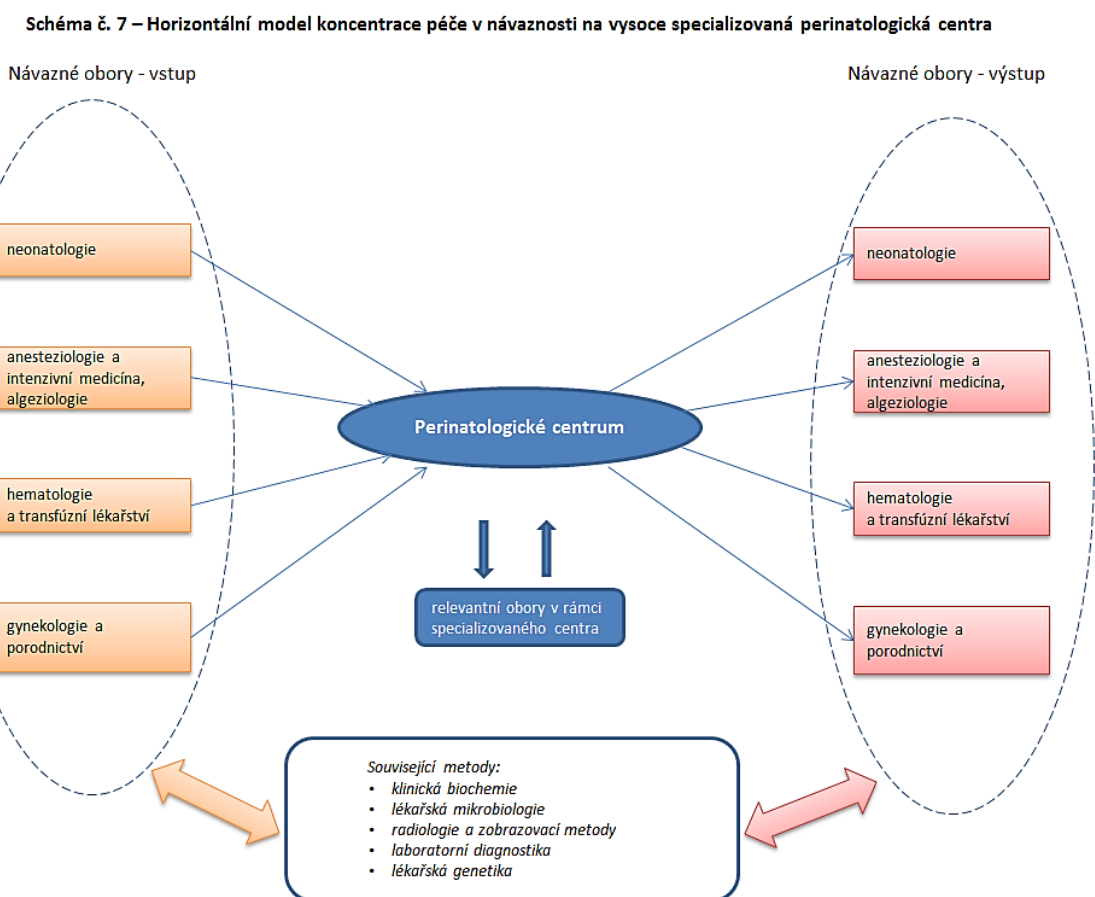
Schéma č. 7 – Horizontální model koncentrace péče v návaznosti na vysoce specializovaná perinatologická centra

Návazné obory - vstup

neonatologie

anesteziologie a intenzivní medicína, algeziologie

hematologie a transfúzní lékařství

gynekologie a porodnictví

Perinatologické centrum

relevantní obory v rámci specializovaného centra

Návazné obory - výstup

neonatologie

anesteziologie a intenzivní medicína, algeziologie

hematologie a transfúzní lékařství

gynekologie a porodnictví

Související metody:
• klinická biochemie
• lékařská mikrobiologie
• radiologie a zobrazovací metody
• laboratorní diagnostika
• lékařská genetika